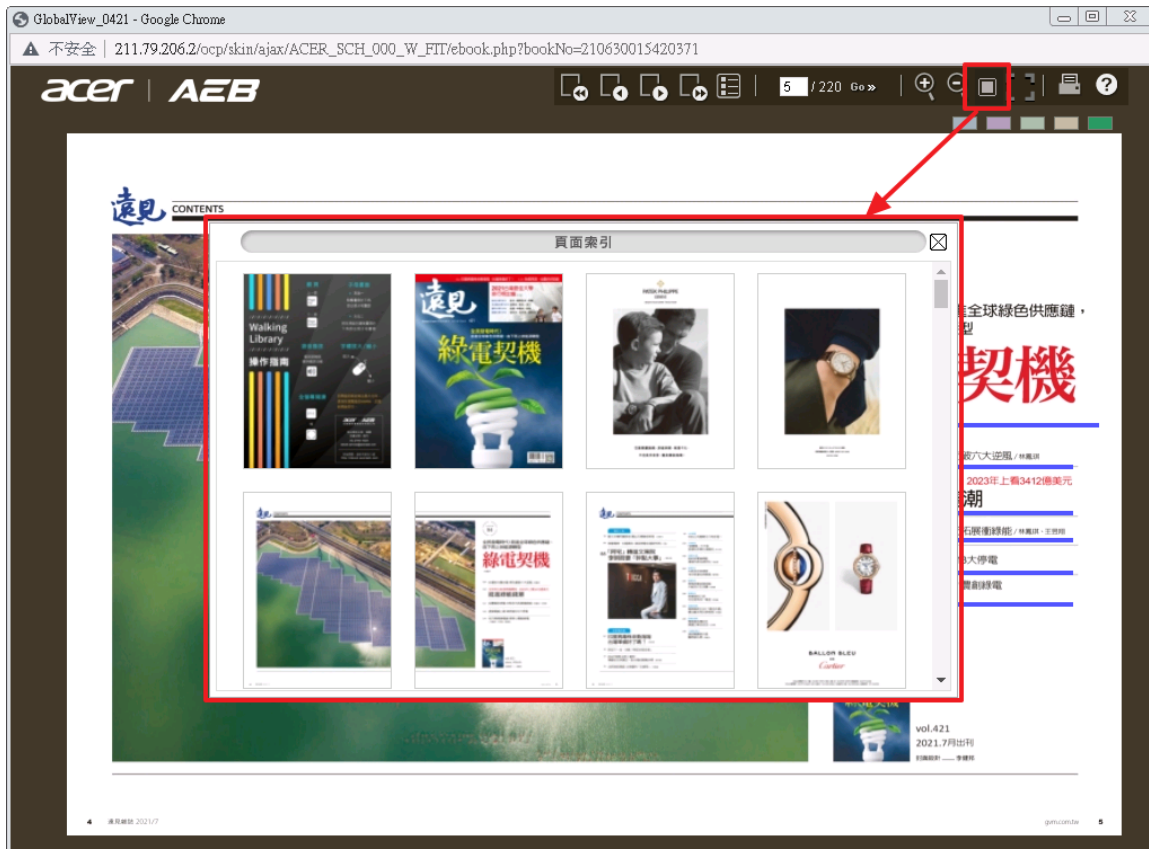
GlobalView_0421 - Google Chrome

不安全 | 211.79.206.2/ocp/skin/ajax/ACER_SCH_000_W_FIT/ebook.php?bookNo=210630015420371

acer | AEB

5 / 220 Go»

遠見 CONTENTS

頁面索引

Walking Library 操作指南

遠見

綠電契機

PATEK PHILIPPE

綠電契機

BALLON BLEU

Cartier

全球綠色供應鏈，
型

契機

被六大逆風

2023年上看3412億美元

潮

石展衝綠能

大停電

體創綠電

vol.421
2021.7月出刊

4 遠見雜誌 2021/7

gvm.com.tw 5